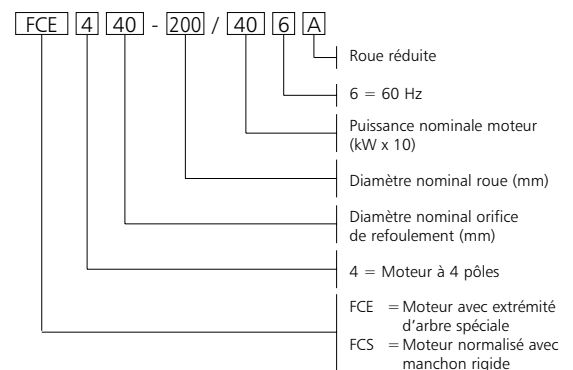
FCE 4 40 - 200 / 40 6 A

Roue réduite

6 = 60 Hz

Puissance nominale moteur (kW x 10)

Diamètre nominal roue (mm)

Diamètre nominal orifice de refoulement (mm)

4 = Moteur à 4 pôles

FCE = Moteur avec extrémité d'arbre spéciale
FCS = Moteur normalisé avec manchon rigide